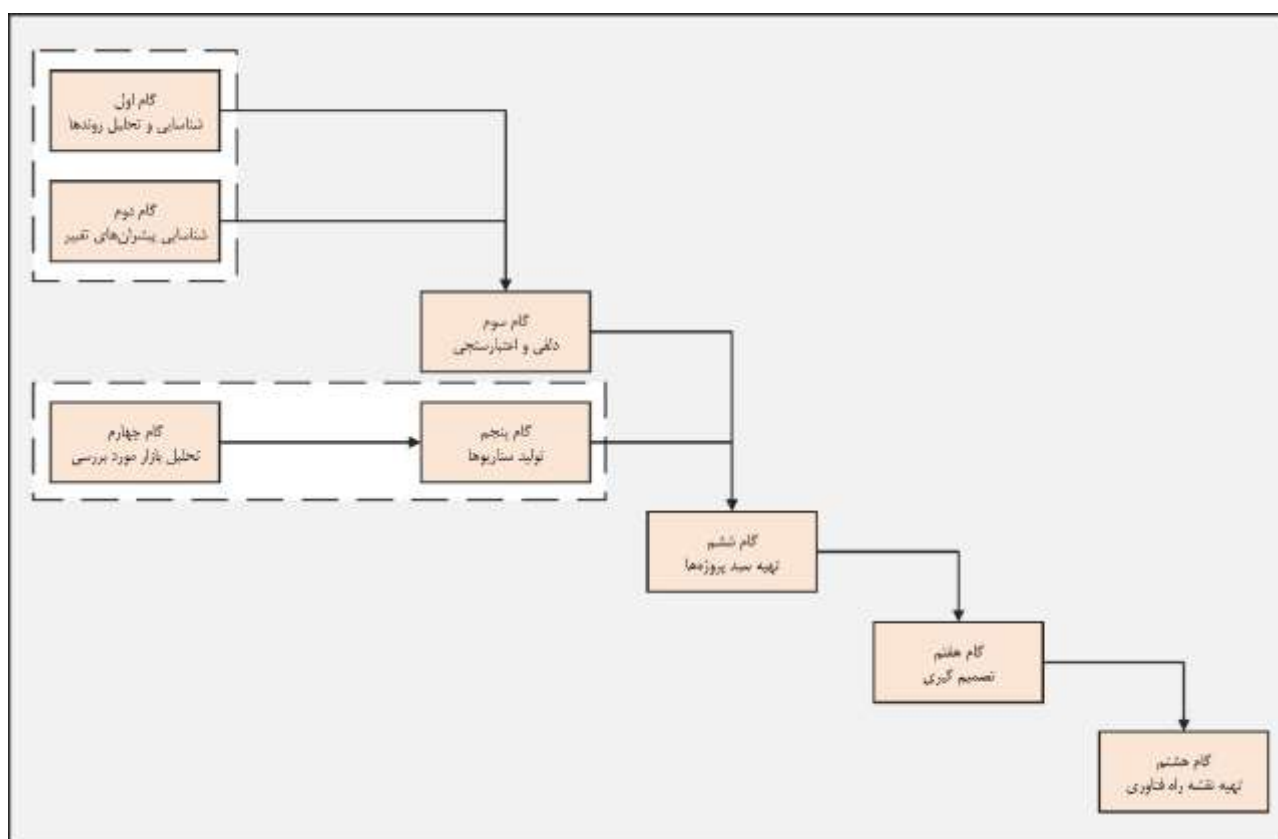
گام اول
شناسایی و تحلیل روندها

گام دوم
شناسایی پیشران‌های تغییر

گام سوم
دلفی و اعتبارسنجی

گام چهارم
تحلیل بازار مورد بررسی

گام پنجم
تولید سناریوها

گام ششم
تهیه سبد پروژه‌ها

گام هفتم
تصمیم گیری

گام هشتم
تهیه نقشه راه فناوری